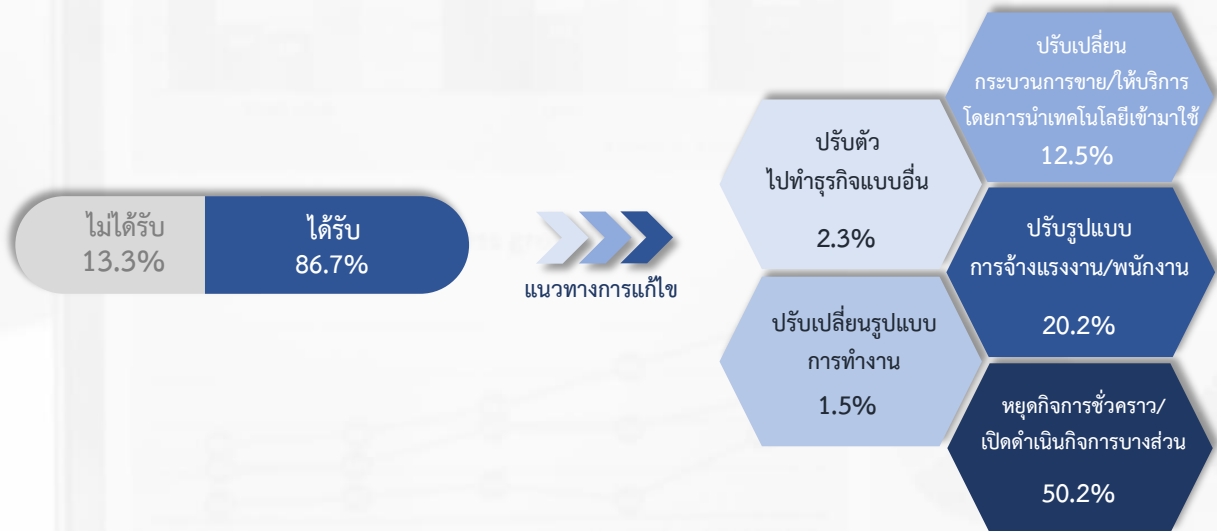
ไม่ได้รับ
13.3%

ได้รับ
86.7%

แนวทางการแก้ไข

ปรับตัว
ไปทำธุรกิจแบบอื่น
2.3%

ปรับเปลี่ยนรูปแบบ
การทำงาน
1.5%

ปรับเปลี่ยน
กระบวนการขาย/ให้บริการ
โดยการนำเทคโนโลยีเข้ามาใช้
12.5%

ปรับรูปแบบ
การจ้างแรงงาน/พนักงาน
20.2%

หยุดกิจการชั่วคราว/
เปิดดำเนินกิจการบางส่วน
50.2%